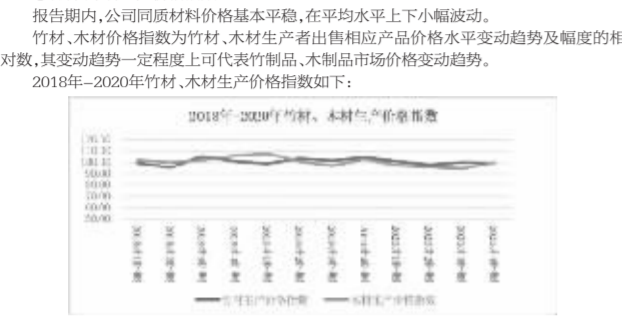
报告期内,公司同质材料价格基本平稳,在平均水平上下小幅波动。

竹材、木材价格指数为竹材、木材生产者出售相应产品价格水平变动趋势及幅度的相对数,其变动趋势一定程度上可代表竹制品、木制品市场价格变动趋势。

2018年-2020年竹材、木材生产价格指数如下:

2018年-2020年竹材、木材生产价格指数

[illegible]
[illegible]
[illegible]
50.00
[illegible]
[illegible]
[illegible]

2018年1季度
2018年2季度
2018年3季度
2018年4季度
2019年1季度
2019年2季度
2019年3季度
2019年4季度
2020年1季度
2020年2季度
2020年3季度
2020年4季度

竹材生产价格指数　　木材生产价格指数